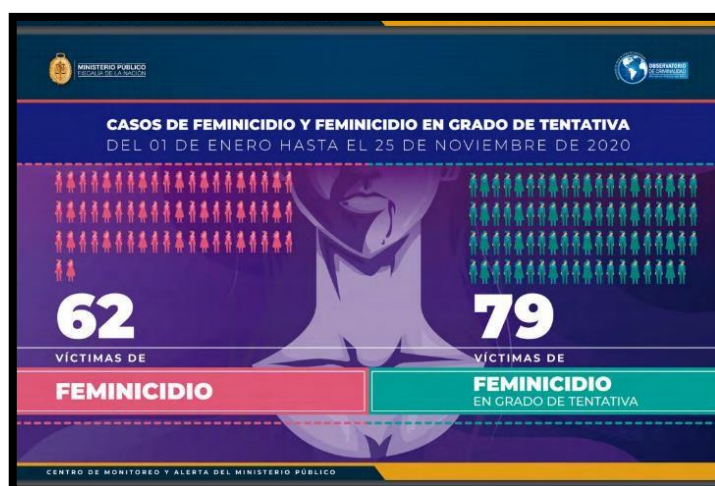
MINISTERIO PÚBLICO
FISCALÍA DE LA NACIÓN

OBSERVATORIO DE CRIMINALIDAD

CASOS DE FEMINICIDIO Y FEMINICIDIO EN GRADO DE TENTATIVA
DEL 01 DE ENERO HASTA EL 25 DE NOVIEMBRE DE 2020

62
VÍCTIMAS DE
FEMINICIDIO

79
VÍCTIMAS DE
FEMINICIDIO
EN GRADO DE TENTATIVA

CENTRO DE MONITOREO Y ALERTA DEL MINISTERIO PÚBLICO